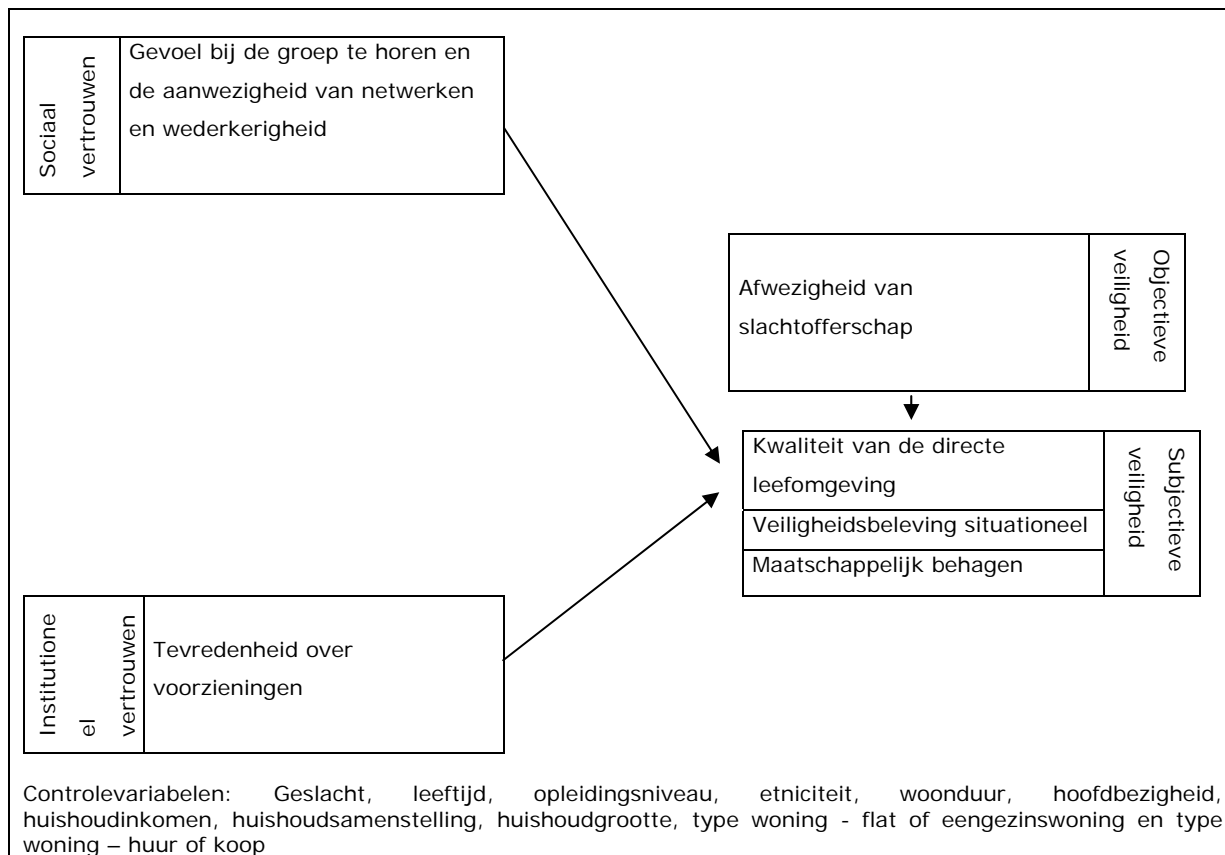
Sociaal vertrouwen

Gevoel bij de groep te horen en de aanwezigheid van netwerken en wederkerigheid

Afwezigheid van slachtofferschap

Objectieve veiligheid

Kwaliteit van de directe leefomgeving

Veiligheidsbeleving situationeel

Maatschappelijk behagen

Subjectieve veiligheid

Institutioneel vertrouwen

Tevredenheid over voorzieningen

Controlevariabelen: Geslacht, leeftijd, opleidingsniveau, etniciteit, woonduur, hoofdbezigheid, huishoudinkomen, huishoudsamenstelling, huishoudgrootte, type woning - flat of eengezinswoning en type woning – huur of koop